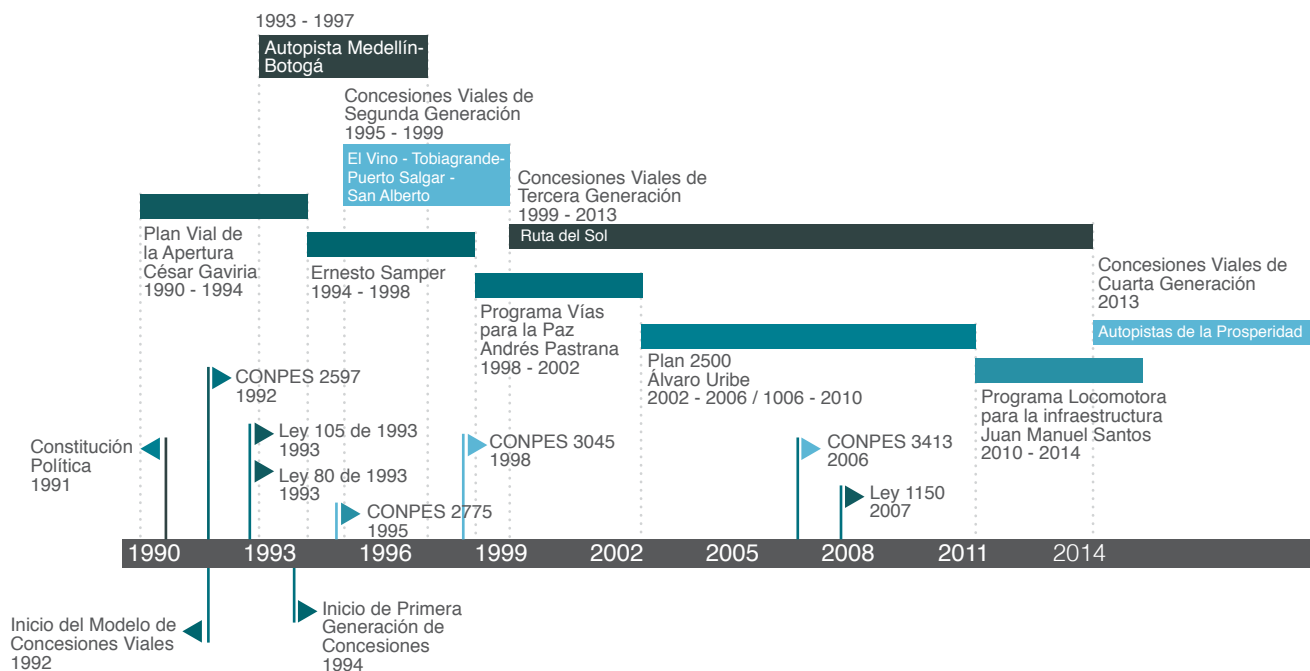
1993 - 1997

Autopista Medellín-Botogá

Concesiones Viales de Segunda Generación
1995 - 1999

El Vino - Tobiagrande-Puerto Salgar - San Alberto

Concesiones Viales de Tercera Generación
1999 - 2013

Ruta del Sol

Plan Vial de la Apertura
César Gaviria
1990 - 1994

Ernesto Samper
1994 - 1998

Programa Vías para la Paz
Andrés Pastrana
1998 - 2002

Concesiones Viales de Cuarta Generación
2013

Autopistas de la Prosperidad

Plan 2500
Álvaro Uribe
2002 - 2006 / 1006 - 2010

Programa Locomotora para la infraestructura
Juan Manuel Santos
2010 - 2014

CONPES 2597
1992

Constitución Política
1991

Ley 105 de 1993
1993

Ley 80 de 1993
1993

CONPES 3045
1998

CONPES 3413
2006

Ley 1150
2007

CONPES 2775
1995

1990 1993 1996 1999 2002 2005 2008 2011 2014

Inicio del Modelo de Concesiones Viales
1992

Inicio de Primera Generación de Concesiones
1994